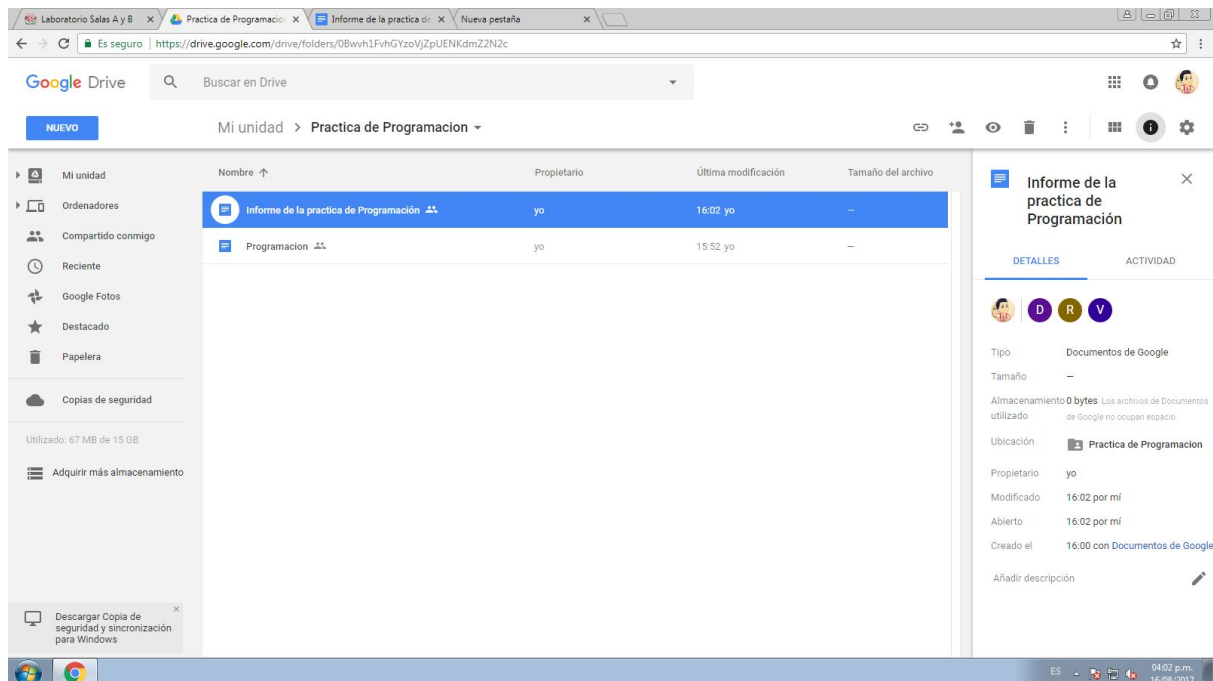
Laboratorio Salas A y B ×
Practica de Programacio ×
Informe de la practica de ×
Nueva pestaña ×

Es seguro | https://drive.google.com/drive/folders/0Bwvh1FvhGYzoVjZpUENKdmZ2N2c

Google Drive
Buscar en Drive

NUEVO
Mi unidad > Practica de Programacion

Mi unidad
Ordenadores
Compartido conmigo
Reciente
Google Fotos
Destacado
Papelera
Copias de seguridad
Utilizado: 67 MB de 15 GB
Adquirir más almacenamiento

Descargar Copia de seguridad y sincronización para Windows

| Nombre ↑ | Propietario | Última modificación | Tamaño del archivo |
|---|---|---|---|
| Informe de la practica de Programación | yo | 16:02 yo | – |
| Programacion | yo | 15:52 yo | – |

Informe de la practica de Programación
DETALLES
ACTIVIDAD
D R V
Tipo Documentos de Google
Tamaño –
Almacenamiento utilizado 0 bytes Los archivos de Documentos de Google no ocupan espacio
Ubicación Practica de Programacion
Propietario yo
Modificado 16:02 por mí
Abierto 16:02 por mí
Creado el 16:00 con Documentos de Google
Añadir descripción

ES 04:02 p.m. 16/08/2017